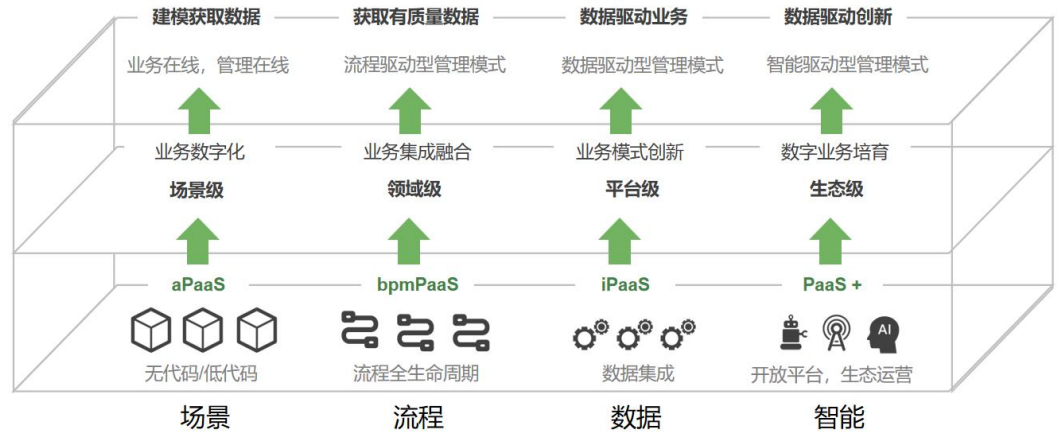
建模获取数据

获取有质量数据

数据驱动业务

数据驱动创新

业务在线，管理在线

流程驱动型管理模式

数据驱动型管理模式

智能驱动型管理模式

业务数字化

业务集成融合

业务模式创新

数字业务培育

场景级

领域级

平台级

生态级

aPaaS

bpmPaaS

iPaaS

PaaS +

AI

无代码/低代码

流程全生命周期

数据集成

开放平台，生态运营

场景

流程

数据

智能